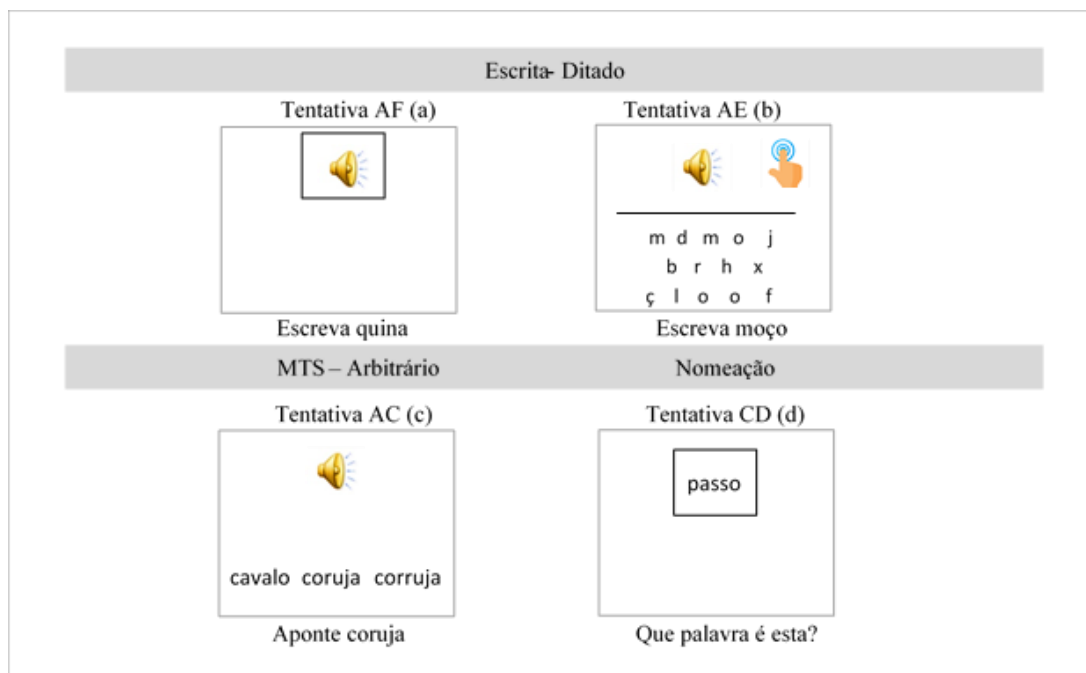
Escrita- Ditado

Tentativa AF (a)

Escreva quina

Tentativa AE (b)

m d m o j
b r h x
ç l o o f

Escreva moço

MTS – Arbitrário

Nomeação

Tentativa AC (c)

cavalo coruja corruja

Aponte coruja

Tentativa CD (d)

passo

Que palavra é esta?